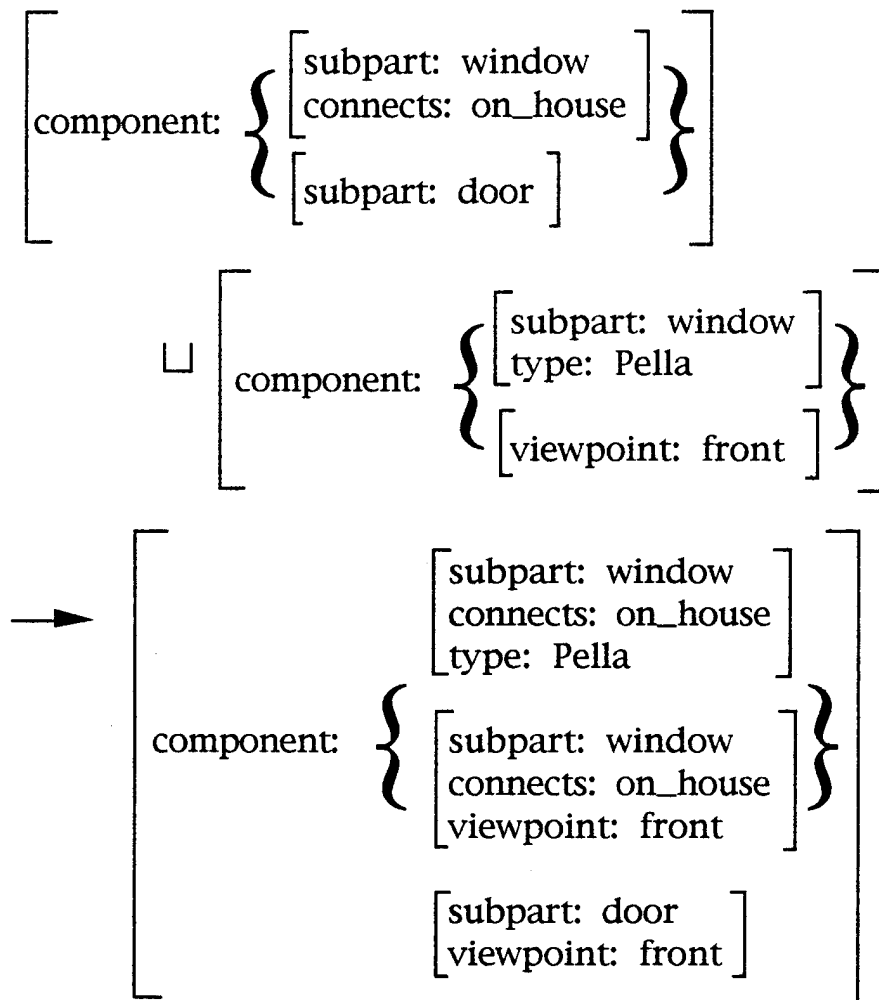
$\left[\text{component: } \left\{ \begin{bmatrix} \text{subpart: window} \\ \text{connects: on\_house} \end{bmatrix} \begin{bmatrix} \text{subpart: door} \end{bmatrix} \right\} \right]$

$\sqcup \left[\text{component: } \left\{ \begin{bmatrix} \text{subpart: window} \\ \text{type: Pella} \end{bmatrix} \begin{bmatrix} \text{viewpoint: front} \end{bmatrix} \right\} \right]$

$\rightarrow \left[\text{component: } \left\{ \begin{bmatrix} \text{subpart: window} \\ \text{connects: on\_house} \\ \text{type: Pella} \end{bmatrix} \begin{bmatrix} \text{subpart: window} \\ \text{connects: on\_house} \\ \text{viewpoint: front} \end{bmatrix} \begin{bmatrix} \text{subpart: door} \\ \text{viewpoint: front} \end{bmatrix} \right\} \right]$